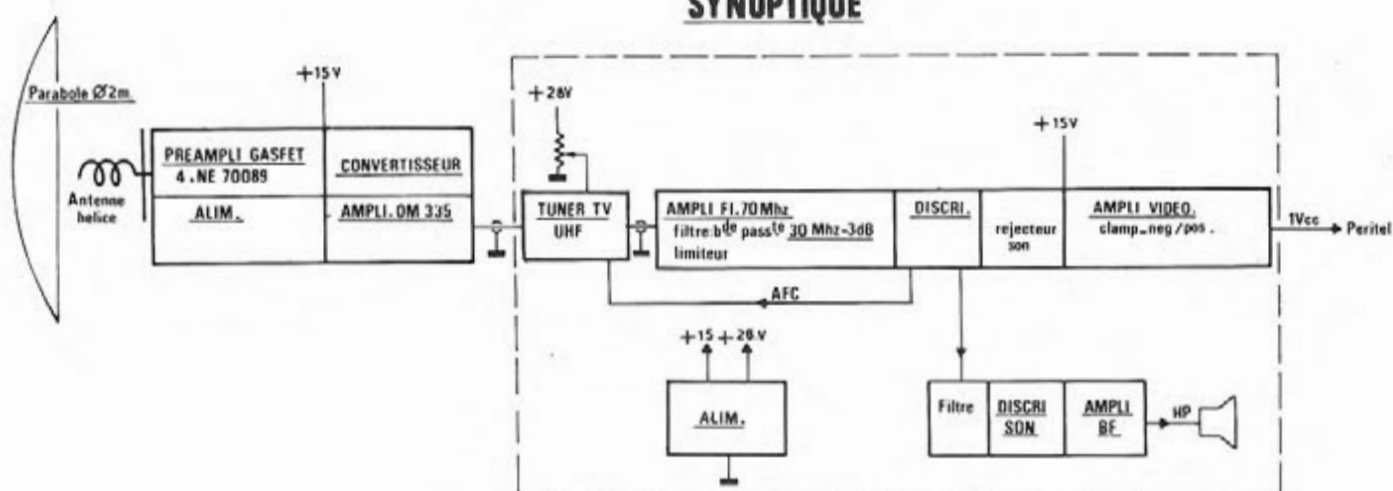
SYNOPTIQUE

Parabole Ø2m.

Antenne helice

+15V

PREAMPLI GASFET
4.NE 70089

CONVERTISSEUR

ALIM.

AMPLI. OM 335

+28V

TUNER TV
UHF

AMPLI FI.70Mhz
filtre:b$^{de}$ pass$^{te}$ 30 Mhz-3dB
limiteur

DISCRI.

AFC

+15V

rejecteur son

AMPLI VIDEO.
clamp_neg/pos.

1Vcc

Peritel

+15 +28V

ALIM.

Filtre

DISCRI
SON

AMPLI
BF

HP